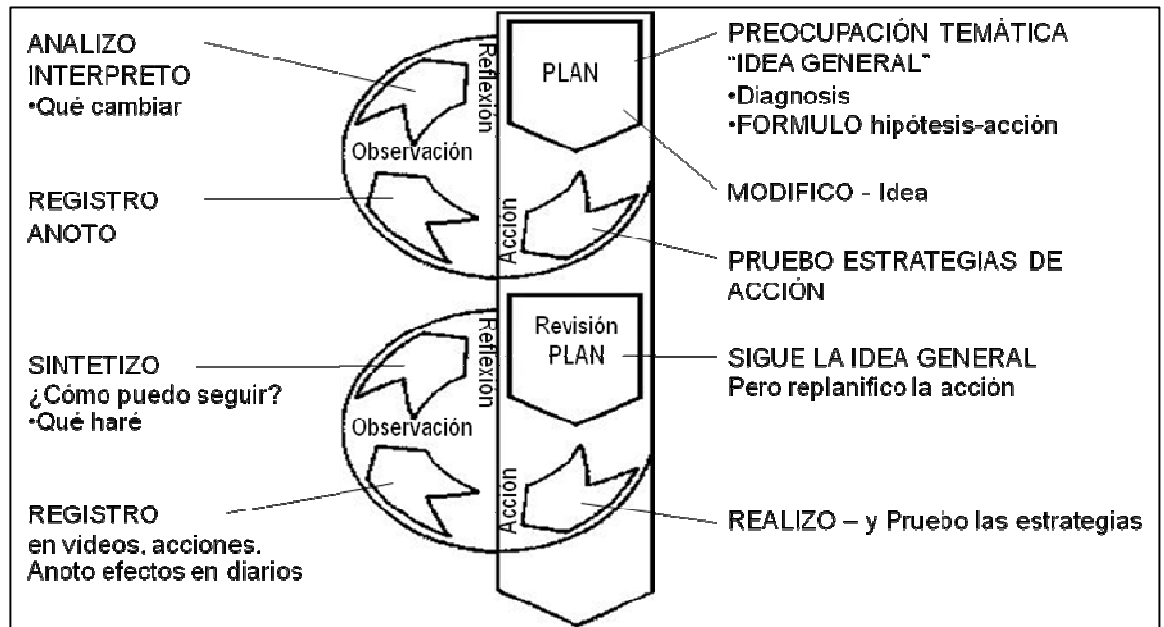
ANALIZO
INTERPRETO
•Qué cambiar

Reflexión

PLAN

PREOCUPACIÓN TEMÁTICA
"IDEA GENERAL"
•Diagnosis
•FORMULO hipótesis-acción

Observación

REGISTRO
ANOTO

Acción

MODIFICO - Idea

PRUEBO ESTRATEGIAS DE ACCIÓN

Reflexión

Revisión
PLAN

SINTETIZO
¿Cómo puedo seguir?
•Qué haré

SIGUE LA IDEA GENERAL
Pero replanifico la acción

Observación

Acción

REGISTRO
en videos, acciones.
Anoto efectos en diarios

REALIZO – y Pruebo las estrategias